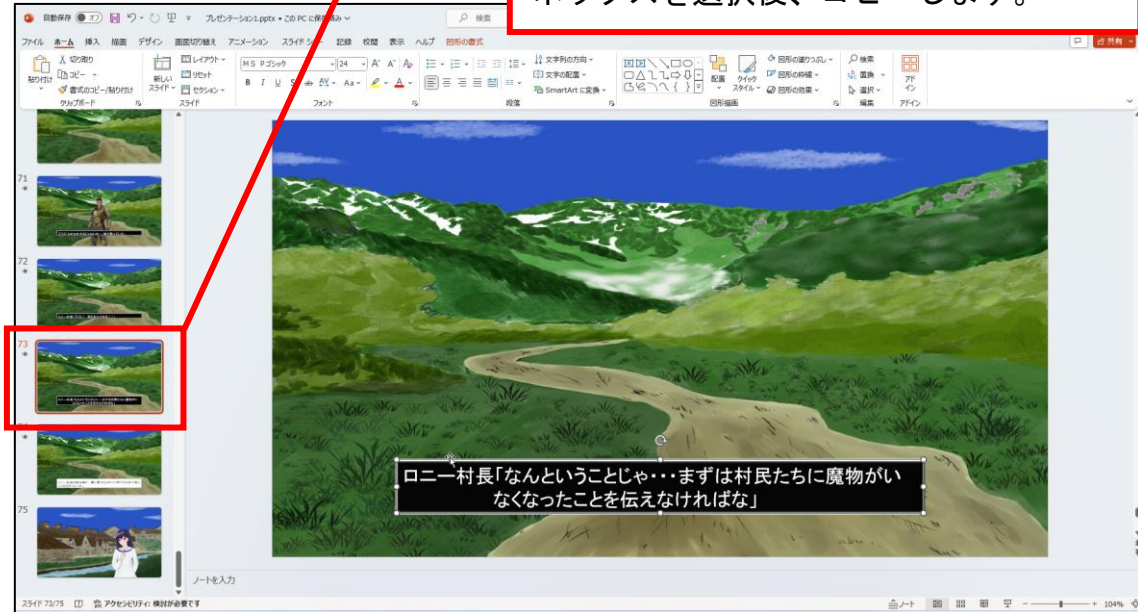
ボックスを選択後、コピーします。

自動保存 オフ プレゼンテーション1.pptx • この PC に保存済み 検索

ファイル ホーム 挿入 描画 デザイン 画面切り替え アニメーション スライド ショー 記録 校閲 表示 ヘルプ 図形の書式 共有

貼り付け 切り取り コピー 書式のコピー/貼り付け クリップボード
新しいスライド レイアウト リセット セクション スライド
MS Pゴシック 24 フォント
文字列の方向 文字の配置 SmartArt に変換 段落
配置 クイック スタイル 図形の塗りつぶし 図形の枠線 図形の効果 図形描画
検索 置換 選択 編集
アドイン アドイン

71
72
73
75

ロニー村長「なんということじゃ・・・まずは村民たちに魔物がいなくなったことを伝えなければな」

ノートを入力

スライド 73/75 アクセシビリティ: 検討が必要です ノート 104%